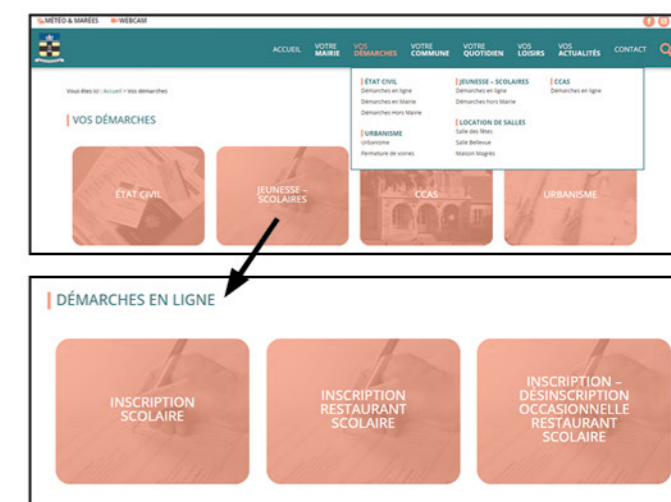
MÉTÉO & MARÉES WEBCAM

ACCUEIL VOTRE MAIRIE VOS DÉMARCHES VOTRE COMMUNE VOTRE QUOTIDIEN VOS LOISIRS VOS ACTUALITÉS CONTACT

Vous êtes ici : Accueil > Vos démarches

VOS DÉMARCHES

ÉTAT CIVIL
Démarches en ligne
Démarches en Mairie
Démarches Hors Mairie

URBANISME
Urbanisme
Fermeture de voiries

JEUNESSE – SCOLAIRES
Démarches en ligne
Démarches hors Mairie

LOCATION DE SALLES
Salle des fêtes
Salle Bellevue
Maison Mogrès

CCAS
Démarches en ligne

ÉTAT CIVIL

JEUNESSE – SCOLAIRES

CCAS

URBANISME

DÉMARCHES EN LIGNE

INSCRIPTION SCOLAIRE

INSCRIPTION RESTAURANT SCOLAIRE

INSCRIPTION – DÉSINSCRIPTION OCCASIONNELLE RESTAURANT SCOLAIRE